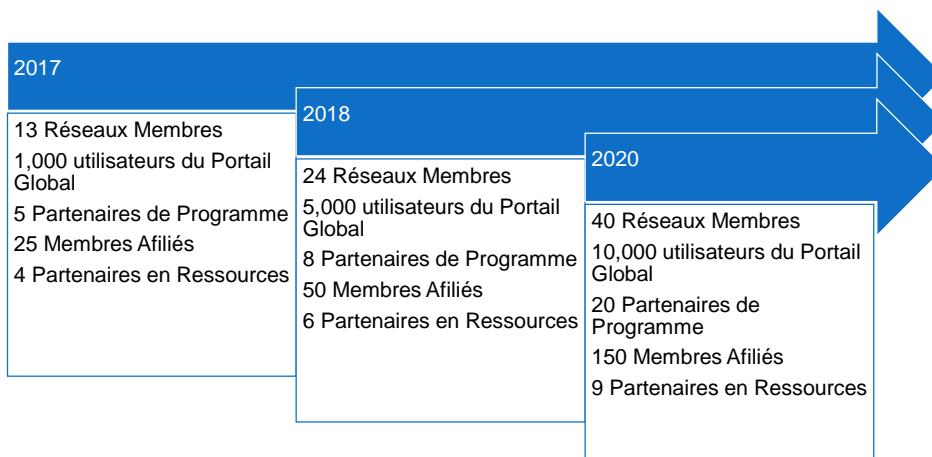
2017

13 Réseaux Membres

1,000 utilisateurs du Portail Global

5 Partenaires de Programme

25 Membres Afiliés

4 Partenaires en Ressources

2018

24 Réseaux Membres

5,000 utilisateurs du Portail Global

8 Partenaires de Programme

50 Membres Afiliés

6 Partenaires en Ressources

2020

40 Réseaux Membres

10,000 utilisateurs du Portail Global

20 Partenaires de Programme

150 Membres Afiliés

9 Partenaires en Ressources